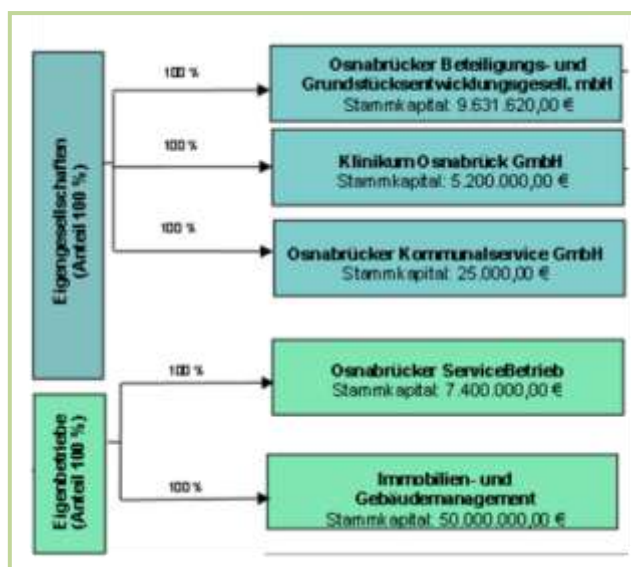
Eigengesellschaften (Anteil 100 %)

100 %

Osnabrücker Beteiligungs- und Grundstücksentwicklungsgesell. mbH
Stammkapital: 9.631.620,00 €

100 %

Klinikum Osnabrück GmbH
Stammkapital: 5.200.000,00 €

100 %

Osnabrücker Kommunalservice GmbH
Stammkapital: 25.000,00 €

Eigenbetriebe (Anteil 100 %)

100 %

Osnabrücker ServiceBetrieb
Stammkapital: 7.400.000,00 €

100 %

Immobilien- und Gebäudemanagement
Stammkapital: 50.000.000,00 €